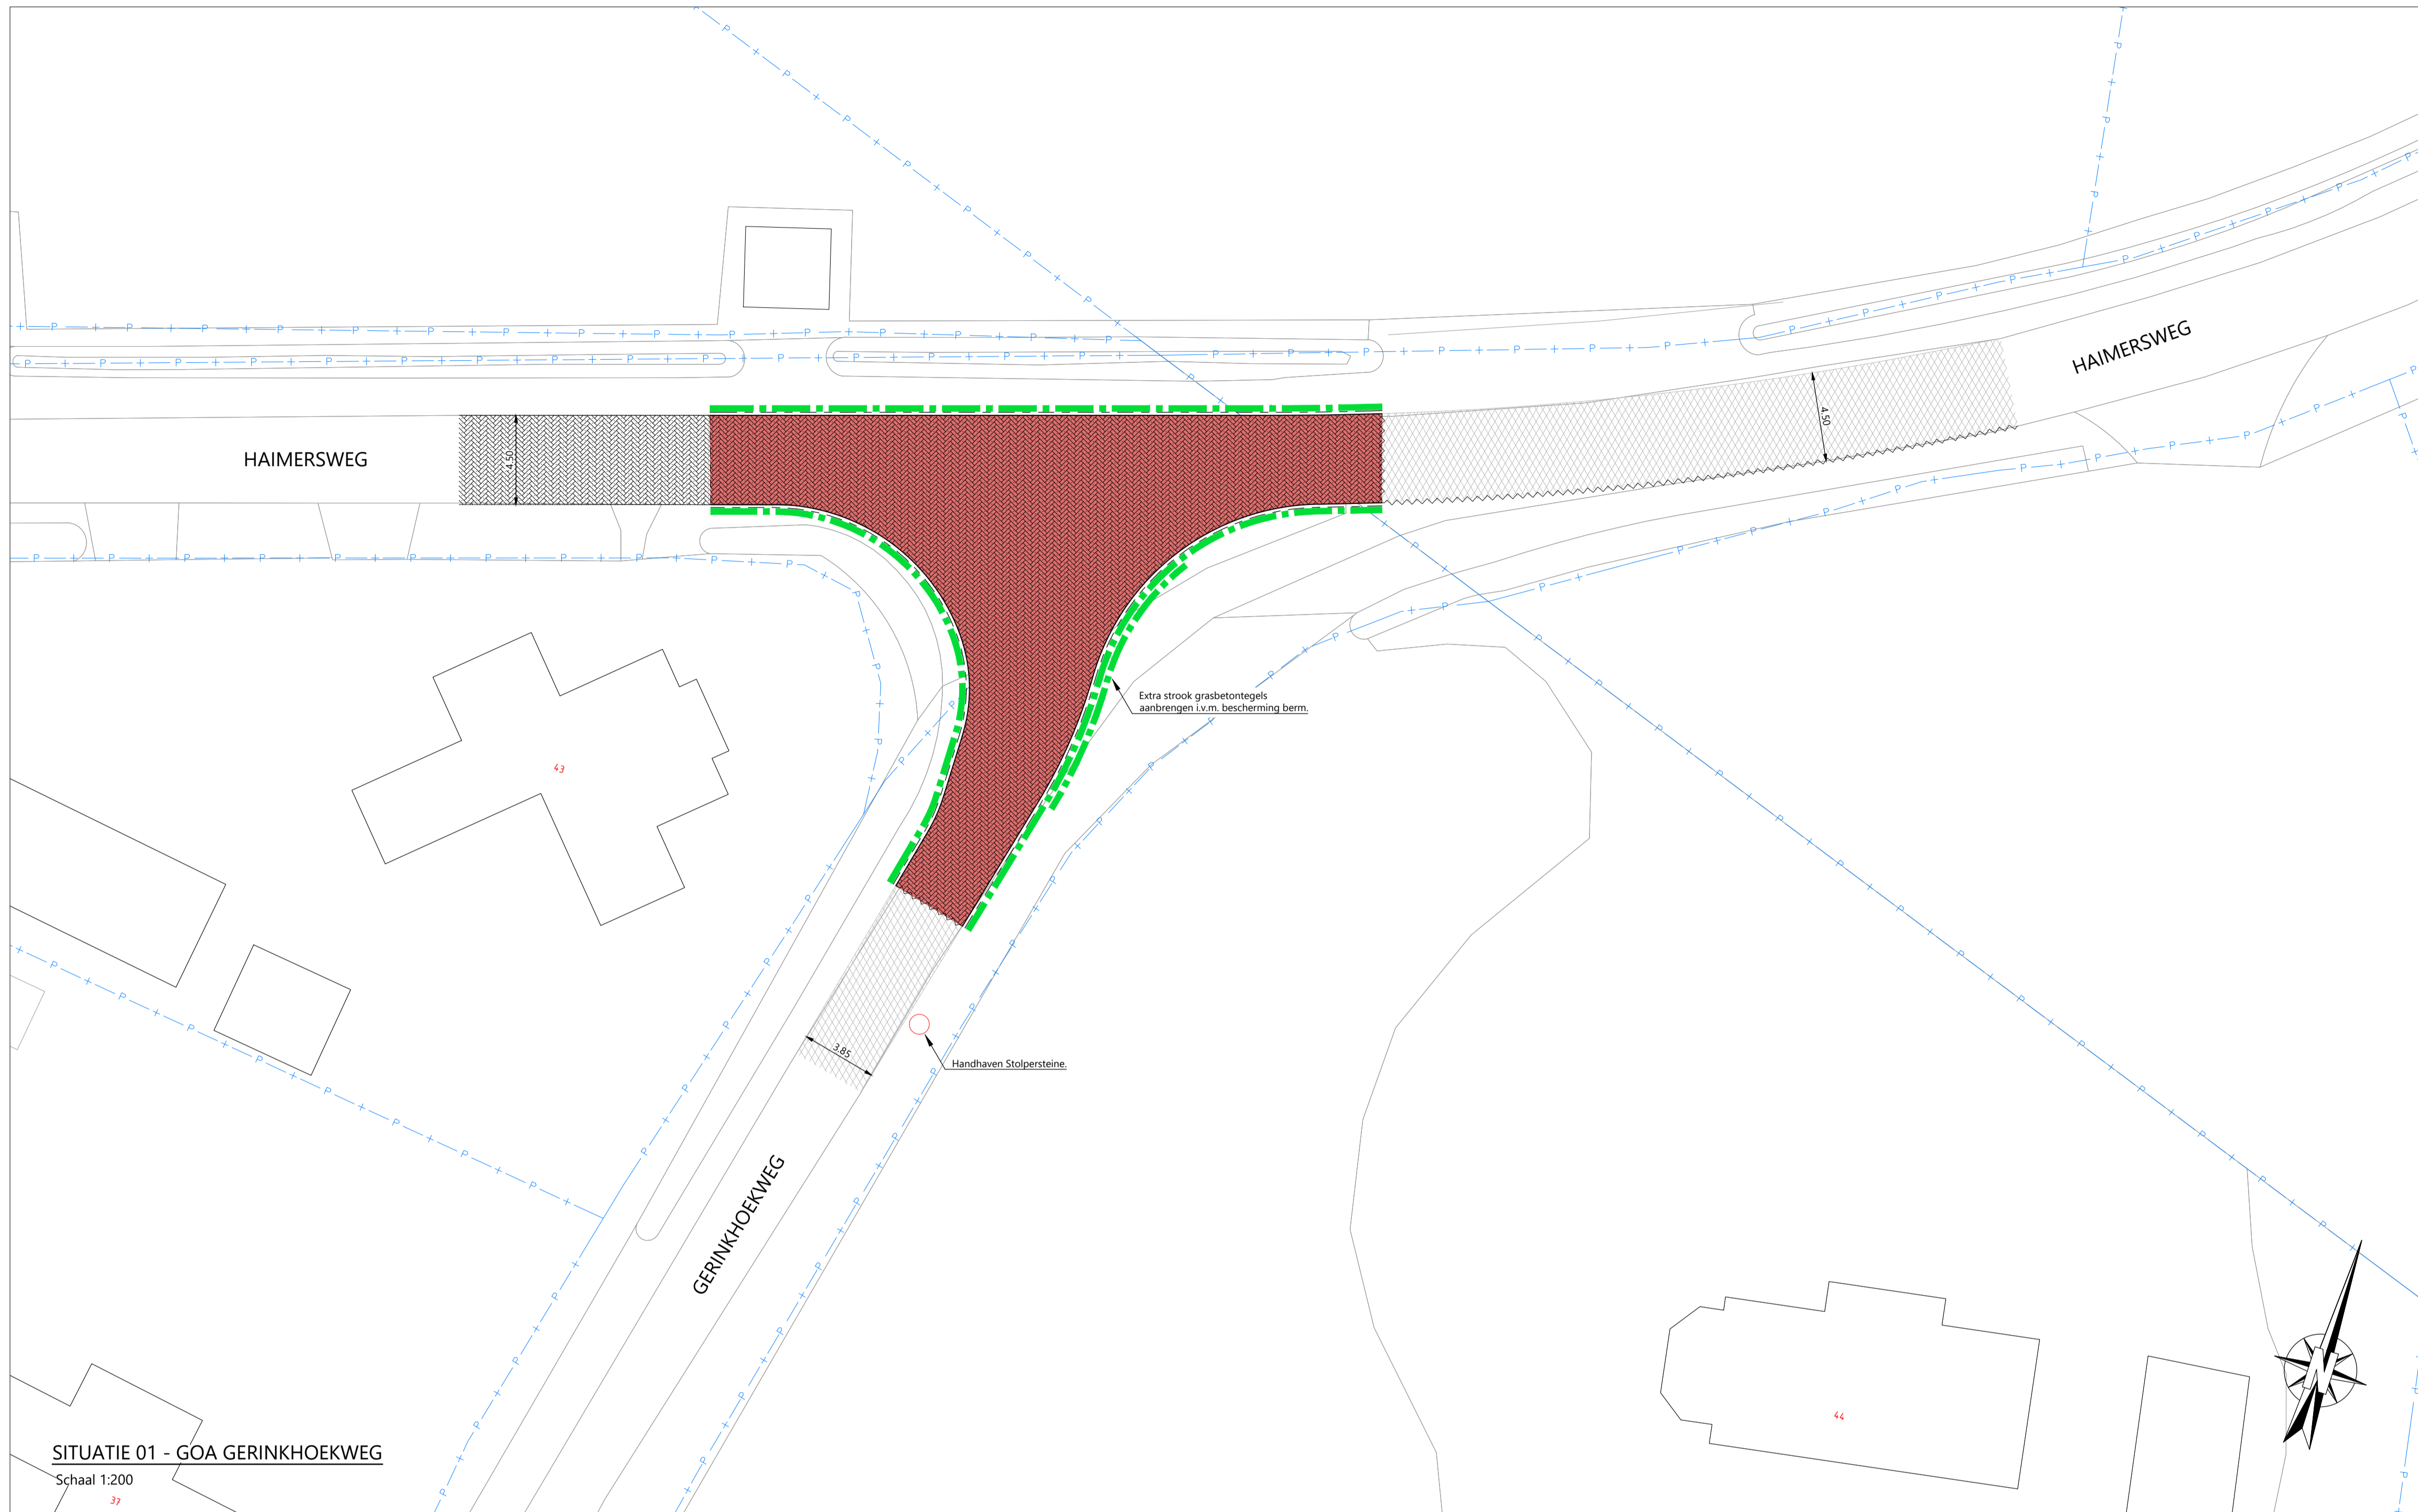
HAIMERSWEG

4.50

HAIMERSWEG

4.50

43

Extra strook grasbetontegels aanbrengen i.v.m. bescherming berm.

3.85

Handhaven Stolpersteine.

GERINKHOEKWEG

44

N

SITUATIE 01 - GOA GERINKHOEKWEG
Schaal 1:200

37